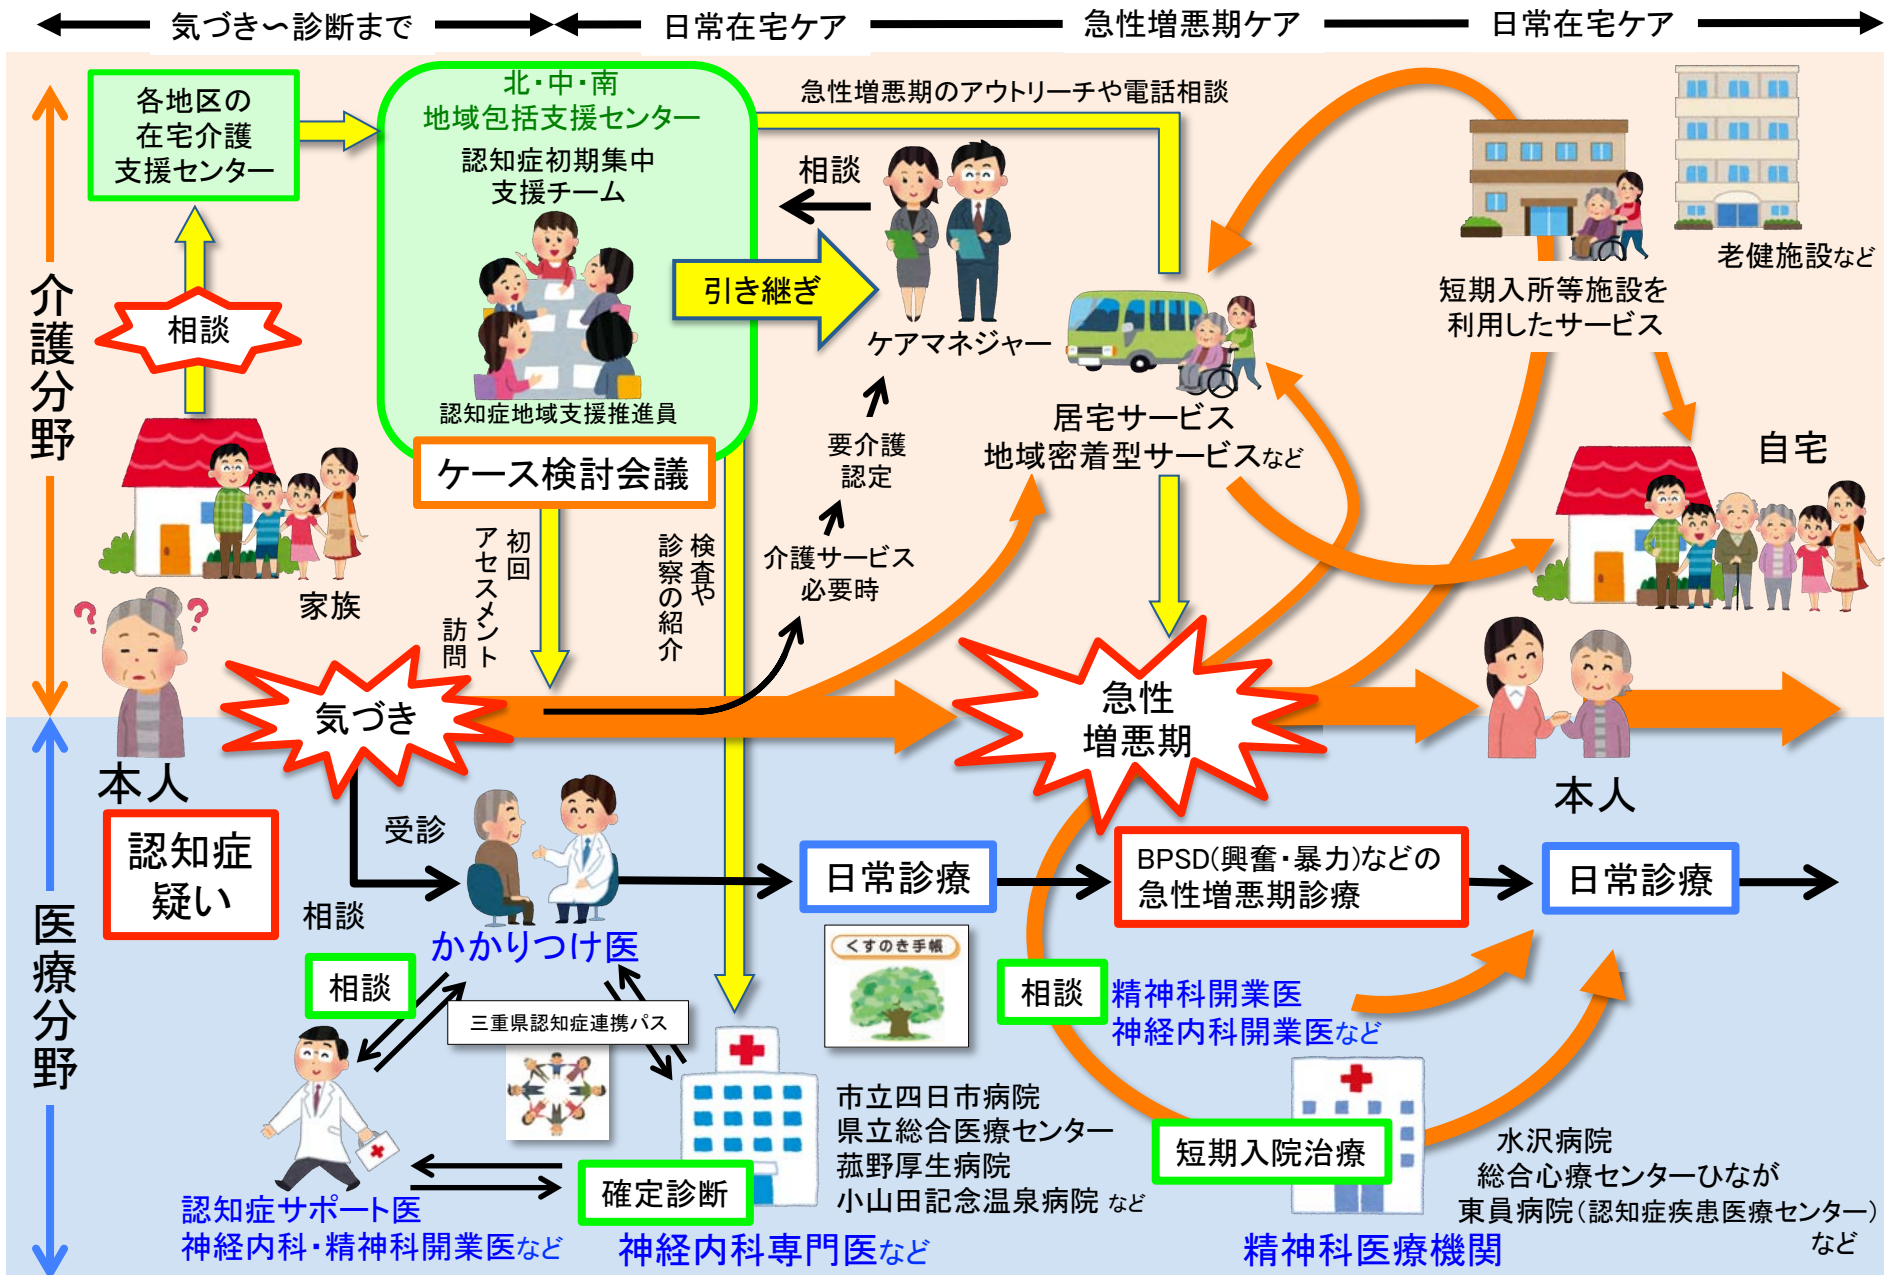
気づき〜診断まで
日常在宅ケア
急性増悪期ケア
日常在宅ケア

介護分野

各地区の
在宅介護
支援センター

北・中・南
地域包括支援センター
認知症初期集中
支援チーム
認知症地域支援推進員

急性増悪期のアウトリーチや電話相談

相談
引き継ぎ
ケアマネジャー

老健施設など
短期入所等施設を
利用したサービス

相談

ケース検討会議

要介護
認定

居宅サービス
地域密着型サービスなど

自宅

家族

初回
アセスメント
訪問

検査や
診察の紹介

介護サービス
必要時

気づき

急性
増悪期

本人

本人

医療分野

認知症
疑い

受診
相談

かかりつけ医

日常診療

BPSD(興奮・暴力)などの
急性増悪期診療

日常診療

相談

三重県認知症連携パス

くすのき手帳

相談
精神科開業医
神経内科開業医など

市立四日市病院
県立総合医療センター
菰野厚生病院
小山田記念温泉病院 など

短期入院治療

水沢病院
総合心療センターひなが
東員病院(認知症疾患医療センター)
など

確定診断

認知症サポート医
神経内科・精神科開業医など

神経内科専門医など

精神科医療機関